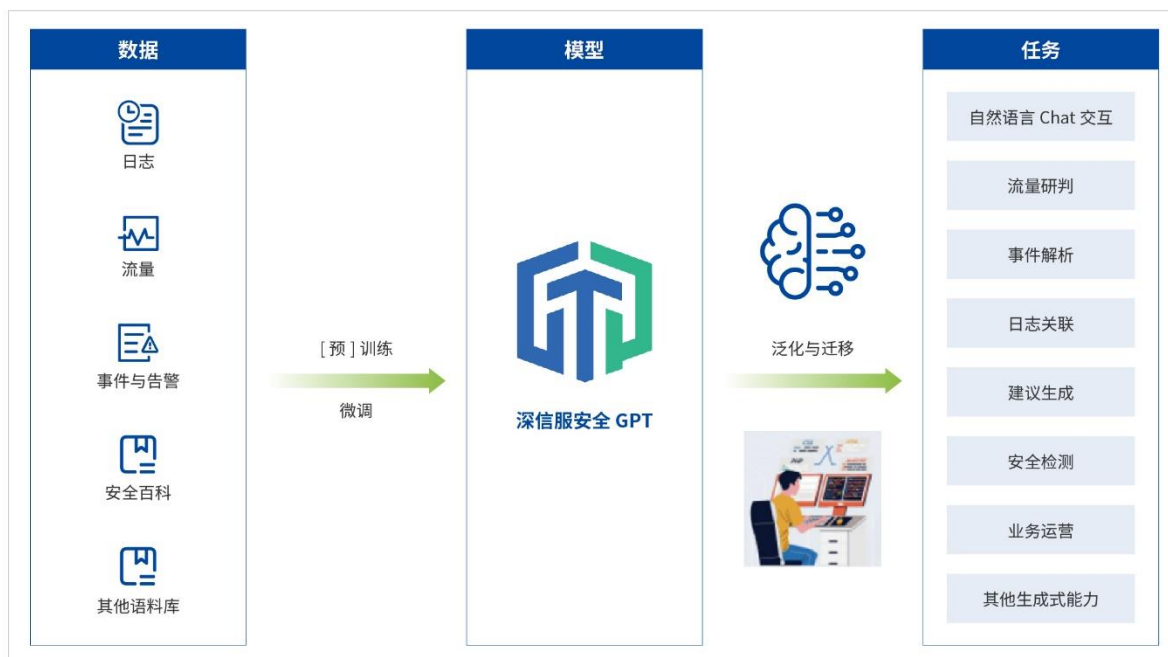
数据

日志

流量

事件与告警

安全百科

其他语料库

[ 预 ] 训练

微调

模型

深信服安全 GPT

泛化与迁移

任务

自然语言 Chat 交互

流量研判

事件解析

日志关联

建议生成

安全检测

业务运营

其他生成式能力